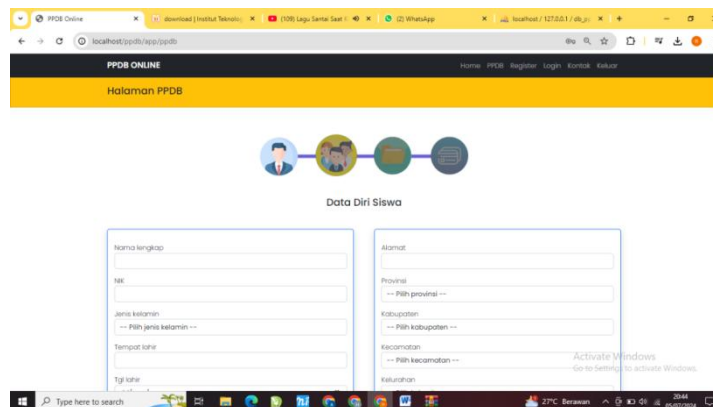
PPDB Online
download | Institut Teknolo
(109) Lagu Santai Saat
(2) WhatsApp
localhost / 127.0.0.1 / db_p
localhost/ppdb/app/ppdb

PPDB ONLINE
Home PPDB Register Login Kontak Keluar

Halaman PPDB

Data Diri Siswa

Nama lengkap
NIK
Jenis kelamin
-- Pilih jenis kelamin --
Tempat lahir
Tgl lahir

Alamat
Provinsi
-- Pilih provinsi --
Kabupaten
-- Pilih kabupaten --
Kecamatan
-- Pilih kecamatan --
Kelurahan

Activate Windows
Go to Settings to activate Windows.

Type here to search
27°C Berawan
20:44